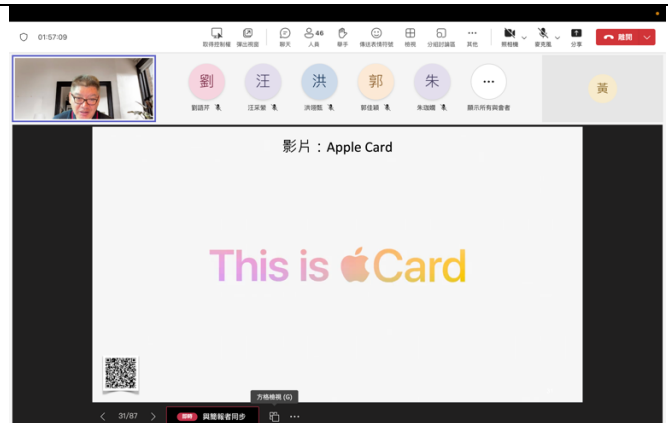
01:57:09

取得控制權 彈出簡報 聊天 46 人員 舉手 傳送表情符號 檢視 分組討論室 其他 相機 麥克風 分享 離開

劉 劉語芹
汪 汪采縈
洪 洪振魁
郭 郭佳穎
朱 朱珈嫻
... 顯示所有與會者
黃

影片：Apple Card

This is Card

方格檢視 (G)

31/87 與簡報者同步